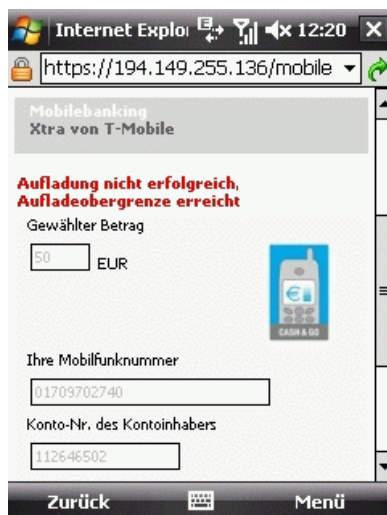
Internet Explo 12:20

https://194.149.255.136/mobile

Mobilebanking
Xtra von T-Mobile

Aufladung nicht erfolgreich, Aufladeobergrenze erreicht

Gewählter Betrag

50 EUR

CASH & GO

Ihre Mobilfunknummer

01709702740

Konto-Nr. des Kontoinhabers

112646502

Zurück

Menü